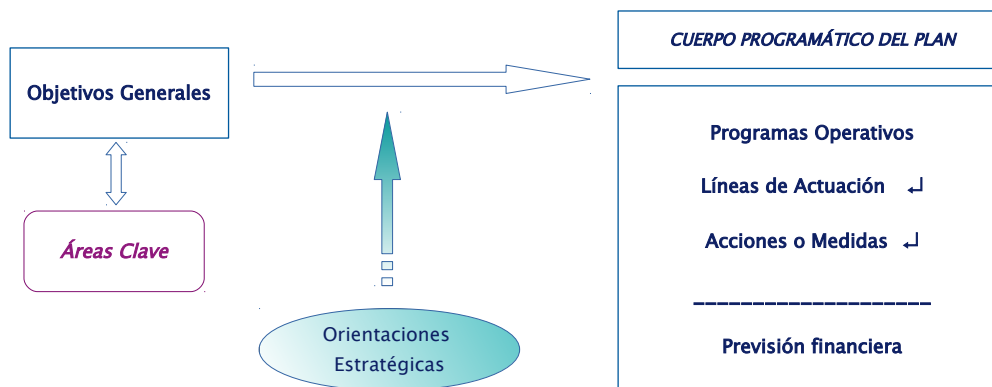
Objetivos Generales

Áreas Clave

Orientaciones Estratégicas

CUERPO PROGRAMÁTICO DEL PLAN

Programas Operativos

Líneas de Actuación ↵

Acciones o Medidas ↵

______________________

Previsión financiera